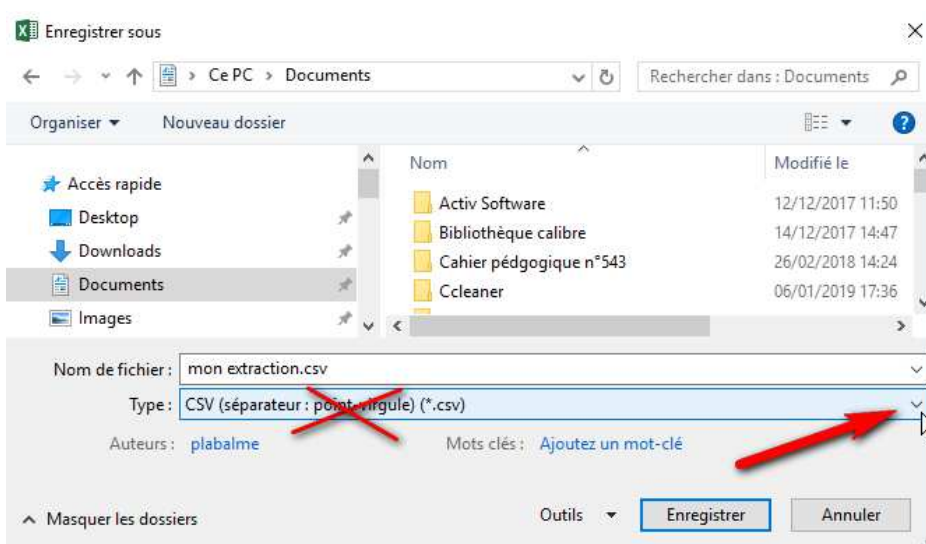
Enregistrer sous

Ce PC > Documents

Rechercher dans : Documents

Organiser ▾ Nouveau dossier

Accès rapide
Desktop
Downloads
Documents
Images

| Nom | Modifié le |
|---|---|
| Activ Software | 12/12/2017 11:50 |
| Bibliothèque calibre | 14/12/2017 14:47 |
| Cahier pédgogique n°543 | 26/02/2018 14:24 |
| Ccleaner | 06/01/2019 17:36 |

Nom de fichier : mon extraction.csv
Type : CSV (séparateur : point-virgule) (*.csv)
Auteurs : plabalme
Mots clés : Ajoutez un mot-clé

Masquer les dossiers
Outils ▾
Enregistrer
Annuler